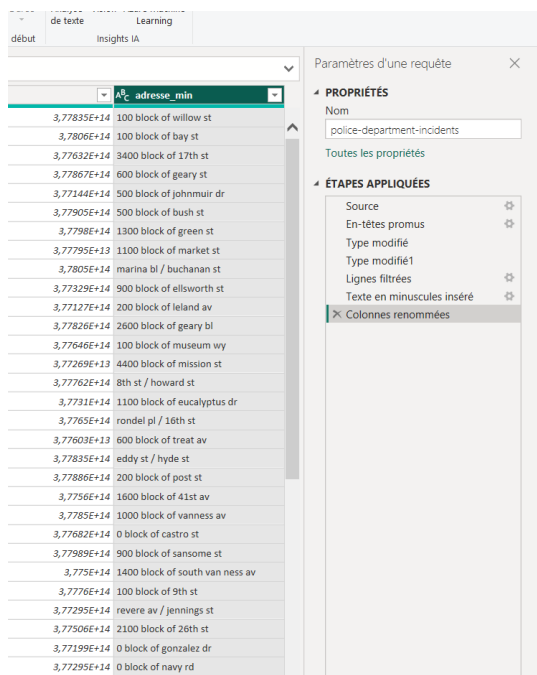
de texte Learning
début Insights IA

| | adresse_min |
|---|---|
| 3,77835E+14 | 100 block of willow st |
| 3,7806E+14 | 100 block of bay st |
| 3,77632E+14 | 3400 block of 17th st |
| 3,77867E+14 | 600 block of geary st |
| 3,77144E+14 | 500 block of johnmuir dr |
| 3,77905E+14 | 500 block of bush st |
| 3,7798E+14 | 1300 block of green st |
| 3,77795E+13 | 1100 block of market st |
| 3,7805E+14 | marina bl / buchanan st |
| 3,77329E+14 | 900 block of ellsworth st |
| 3,77127E+14 | 200 block of leland av |
| 3,77826E+14 | 2600 block of geary bl |
| 3,77646E+14 | 100 block of museum wy |
| 3,77269E+13 | 4400 block of mission st |
| 3,77762E+14 | 8th st / howard st |
| 3,7731E+14 | 1100 block of eucalyptus dr |
| 3,7765E+14 | rondel pl / 16th st |
| 3,77603E+13 | 600 block of treat av |
| 3,77835E+14 | eddy st / hyde st |
| 3,77886E+14 | 200 block of post st |
| 3,7756E+14 | 1600 block of 41st av |
| 3,7785E+14 | 1000 block of vanness av |
| 3,77682E+14 | 0 block of castro st |
| 3,77989E+14 | 900 block of sansome st |
| 3,775E+14 | 1400 block of south van ness av |
| 3,7776E+14 | 100 block of 9th st |
| 3,77295E+14 | revere av / jennings st |
| 3,77506E+14 | 2100 block of 26th st |
| 3,77199E+14 | 0 block of gonzalez dr |
| 3,77295E+14 | 0 block of navy rd |

Paramètres d'une requête

PROPRIÉTÉS
Nom
police-department-incidents
Toutes les propriétés

ÉTAPES APPLIQUÉES
Source
En-têtes promus
Type modifié
Type modifié1
Lignes filtrées
Texte en minuscules inséré
Colonnes renommées